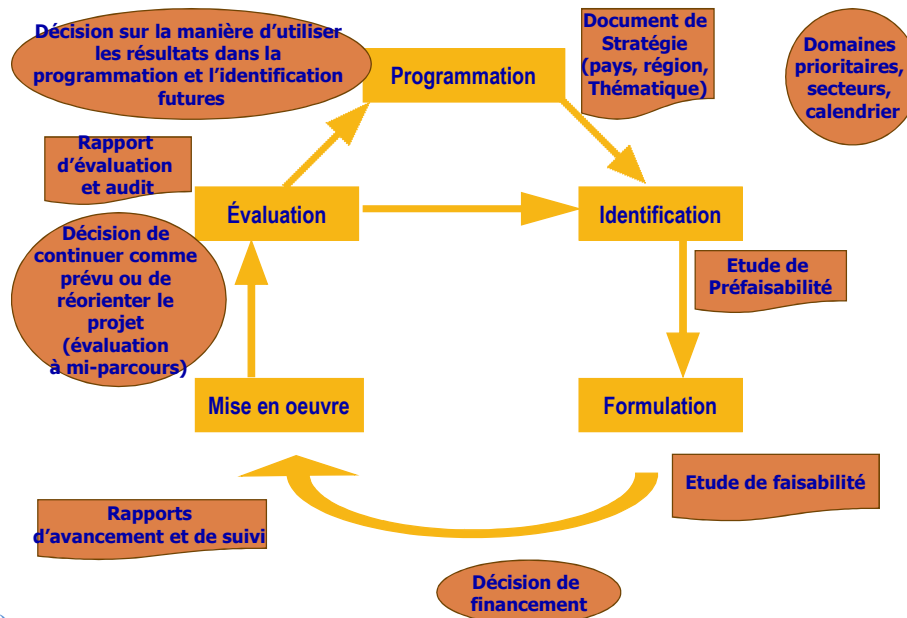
Décision sur la manière d'utiliser les résultats dans la programmation et l'identification futures

Programmation

Document de Stratégie (pays, région, Thématique)

Domaines prioritaires, secteurs, calendrier

Rapport d'évaluation et audit

Évaluation

Identification

Décision de continuer comme prévu ou de réorienter le projet (évaluation à mi-parcours)

Etude de Préfaisabilité

Mise en oeuvre

Formulation

Etude de faisabilité

Rapports d'avancement et de suivi

Décision de financement